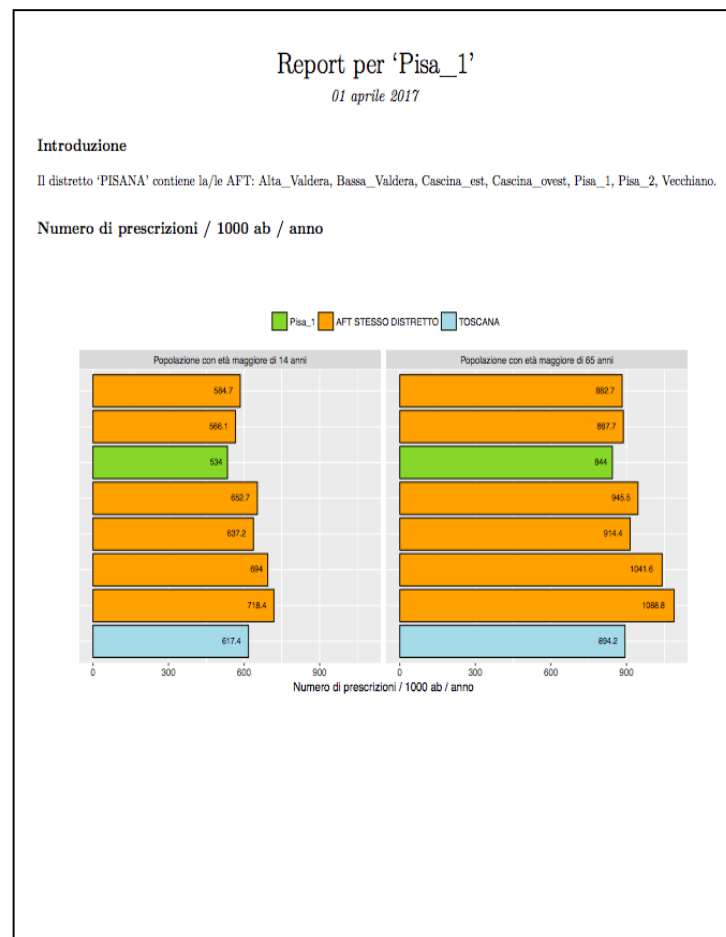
Report per 'Pisa_1'

*01 aprile 2017*

**Introduzione**

Il distretto 'PISANA' contiene la/le AFT: Alta_Valdera, Bassa_Valdera, Cascina_est, Cascina_ovest, Pisa_1, Pisa_2, Vecchiano.

**Numero di prescrizioni / 1000 ab / anno**

Pisa_1 AFT STESSO DISTRETTO TOSCANA

Popolazione con età maggiore di 14 anni

584.7
566.1
534
652.7
637.2
694
718.4
617.4

0 300 600 900

Popolazione con età maggiore di 65 anni

882.7
887.7
844
945.5
914.4
1041.6
1088.8
894.2

0 300 600 900

Numero di prescrizioni / 1000 ab / anno